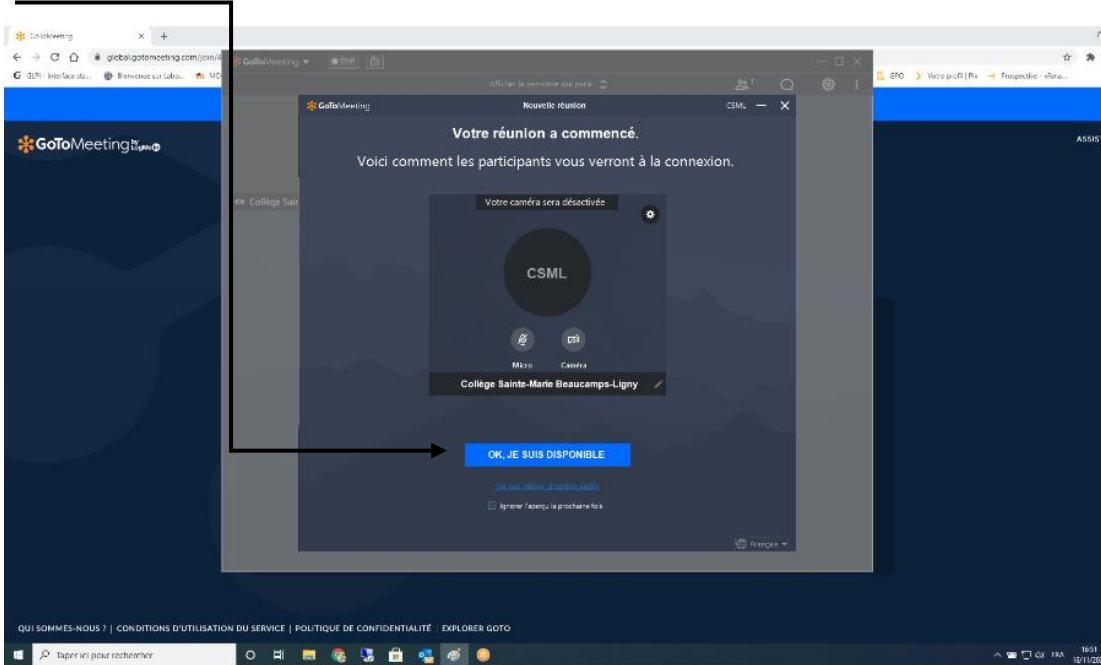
GoToMeeting
global.gotomeeting.com/join/4
GLPI - Interface sta... Bienvenue sur Lobo... MO
GPO Votre profil | Pix Prospective - eFora...
GoToMeeting
Afficher la personne qui parle
GoToMeeting
Nouvelle réunion
CSML
ASSIS
GoToMeeting by LogMeIn
Collège Sair
Votre réunion a commencé.
Voici comment les participants vous verront à la connexion.
Votre caméra sera désactivée
CSML
Micro
Caméra
Collège Sainte-Marie Beaucamps-Ligny
OK, JE SUIS DISPONIBLE
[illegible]
Ignorer l'aperçu la prochaine fois
Français
QUI SOMMES-NOUS ? | CONDITIONS D'UTILISATION DU SERVICE | POLITIQUE DE CONFIDENTIALITÉ | EXPLORER GOTO
Taper ici pour rechercher
FRA
16:51
16/11/20